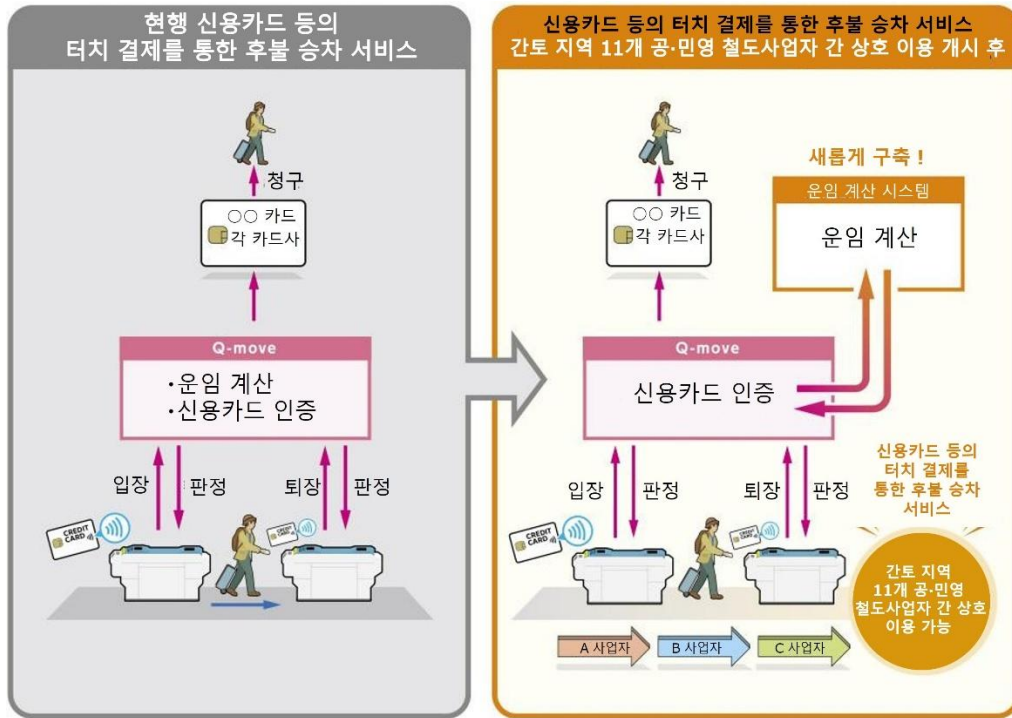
현행 신용카드 등의 터치 결제를 통한 후불 승차 서비스

청구

○○ 카드
각 카드사

Q-move

·운임 계산
·신용카드 인증

입장
판정
퇴장
판정

CREDIT CARD

신용카드 등의 터치 결제를 통한 후불 승차 서비스 간토 지역 11개 공·민영 철도사업자 간 상호 이용 개시 후

청구

○○ 카드
각 카드사

새롭게 구축 !

운임 계산 시스템

운임 계산

Q-move

신용카드 인증

입장
판정
퇴장
판정

신용카드 등의 터치 결제를 통한 후불 승차 서비스

간토 지역 11개 공·민영 철도사업자 간 상호 이용 가능

A 사업자
B 사업자
C 사업자